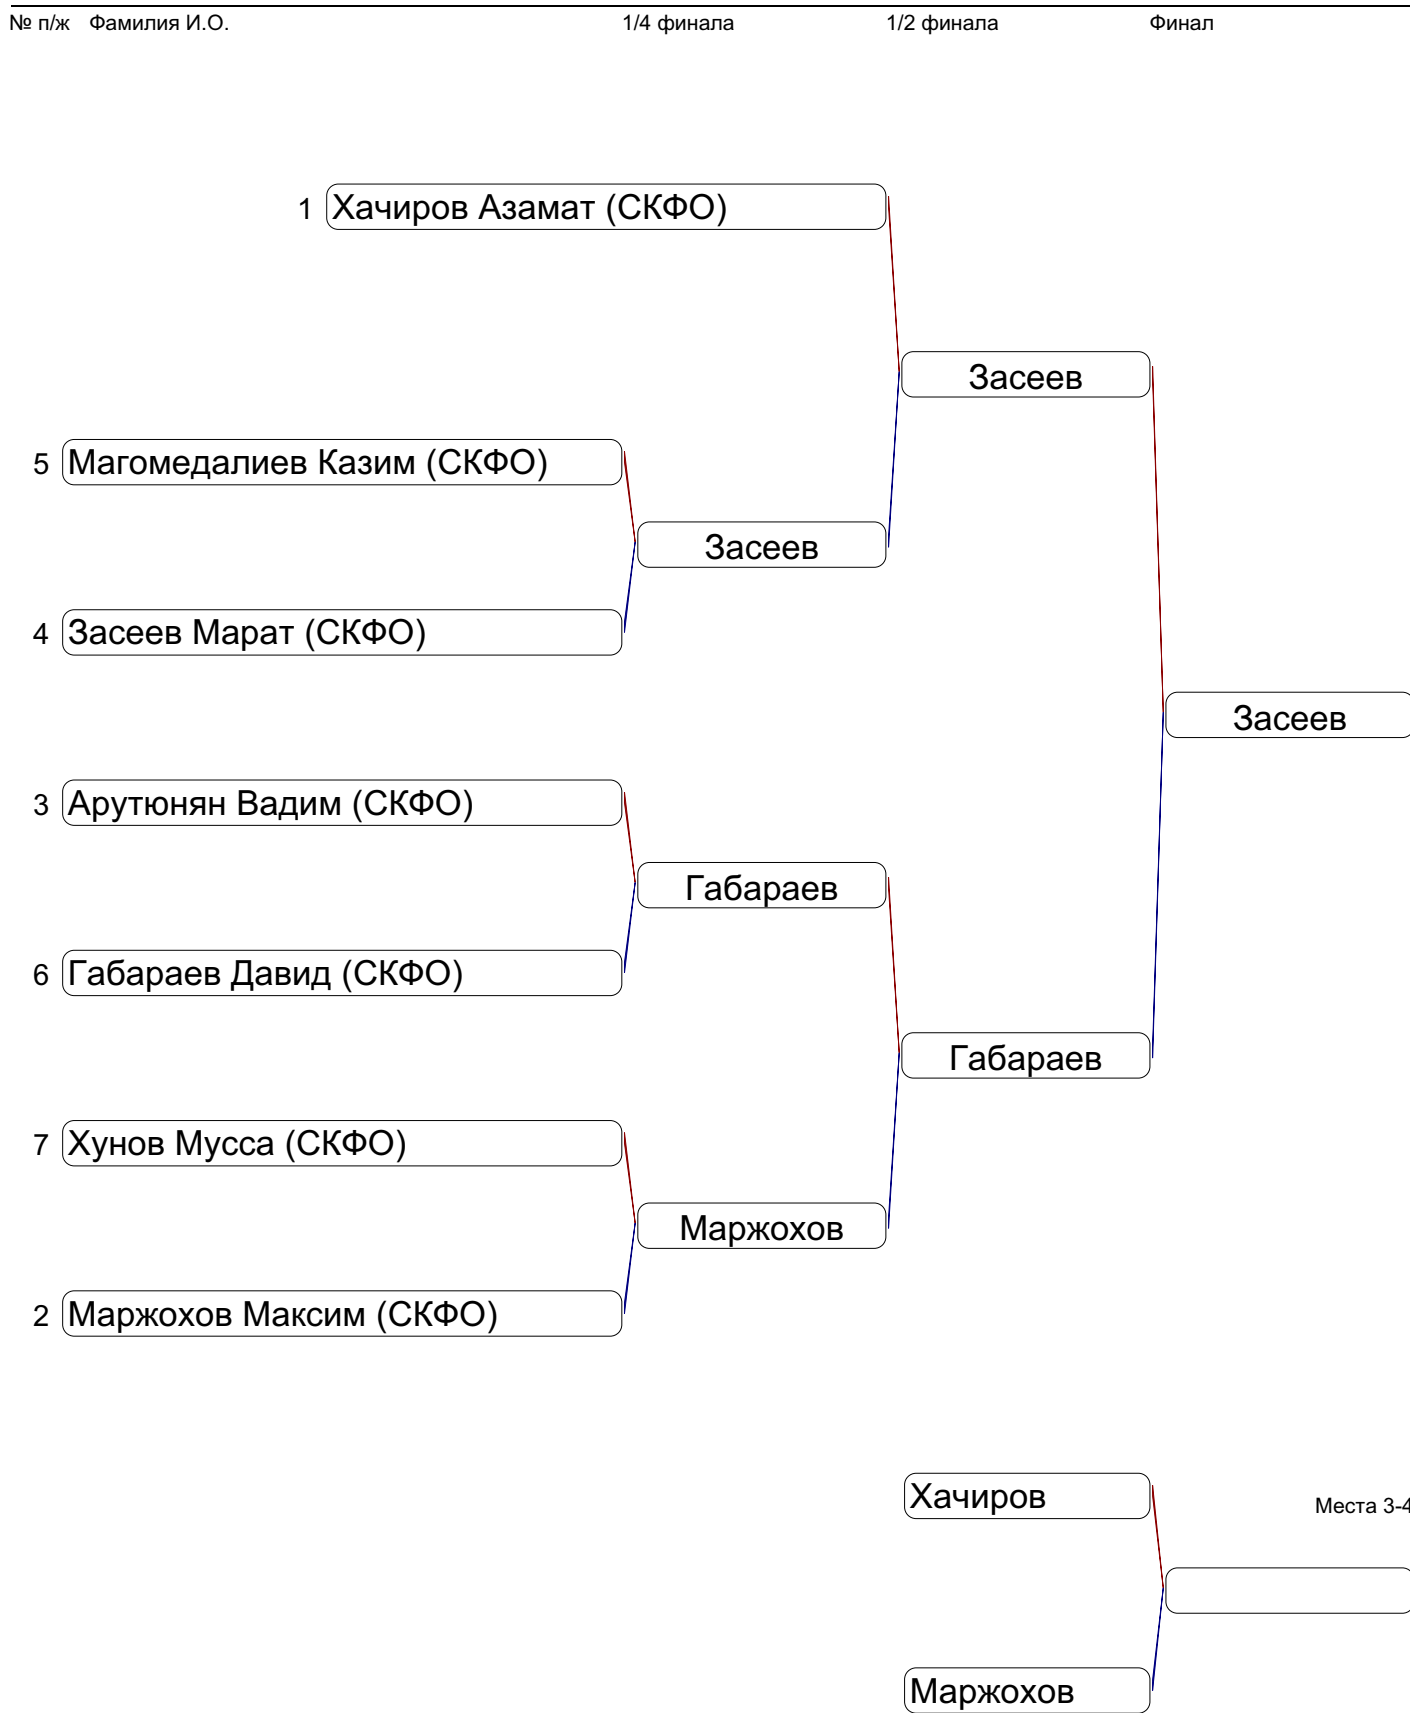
№ п/ж Фамилия И.О. 1/4 финала 1/2 финала Финал

1 Хачиров Азамат (СКФО)

Засеев

5 Магомедалиев Казим (СКФО)

Засеев

4 Засеев Марат (СКФО)

Засеев

3 Арутюнян Вадим (СКФО)

Габараев

6 Габараев Давид (СКФО)

Габараев

7 Хунов Мусса (СКФО)

Маржохов

2 Маржохов Максим (СКФО)

Хачиров

Места 3-4

Маржохов